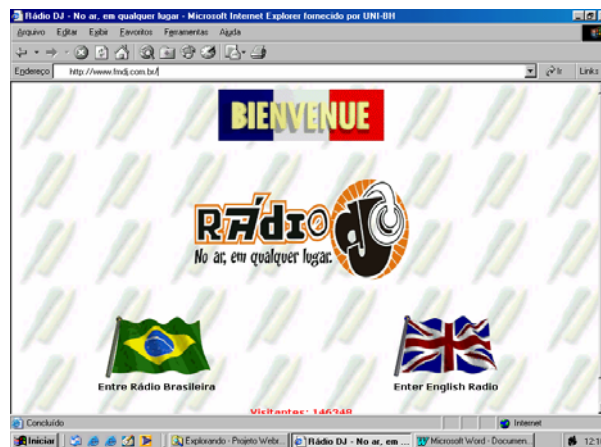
Rádio DJ - No ar, em qualquer lugar - Microsoft Internet Explorer fornecido por UNI-BH

Arquivo Editar Exibir Favoritos Ferramentas Ajuda

Endereço http://www.fmdj.com.br/

Ir Links

BIENVENUE

RÁDIO DJ

No ar, em qualquer lugar.

Entre Rádio Brasileira

Enter English Radio

Visitantes: 146248

Concluído

Internet

Iniciar

Explorando - Projeto Web...

Rádio DJ - No ar, em ...

Microsoft Word - Documen...

12:1